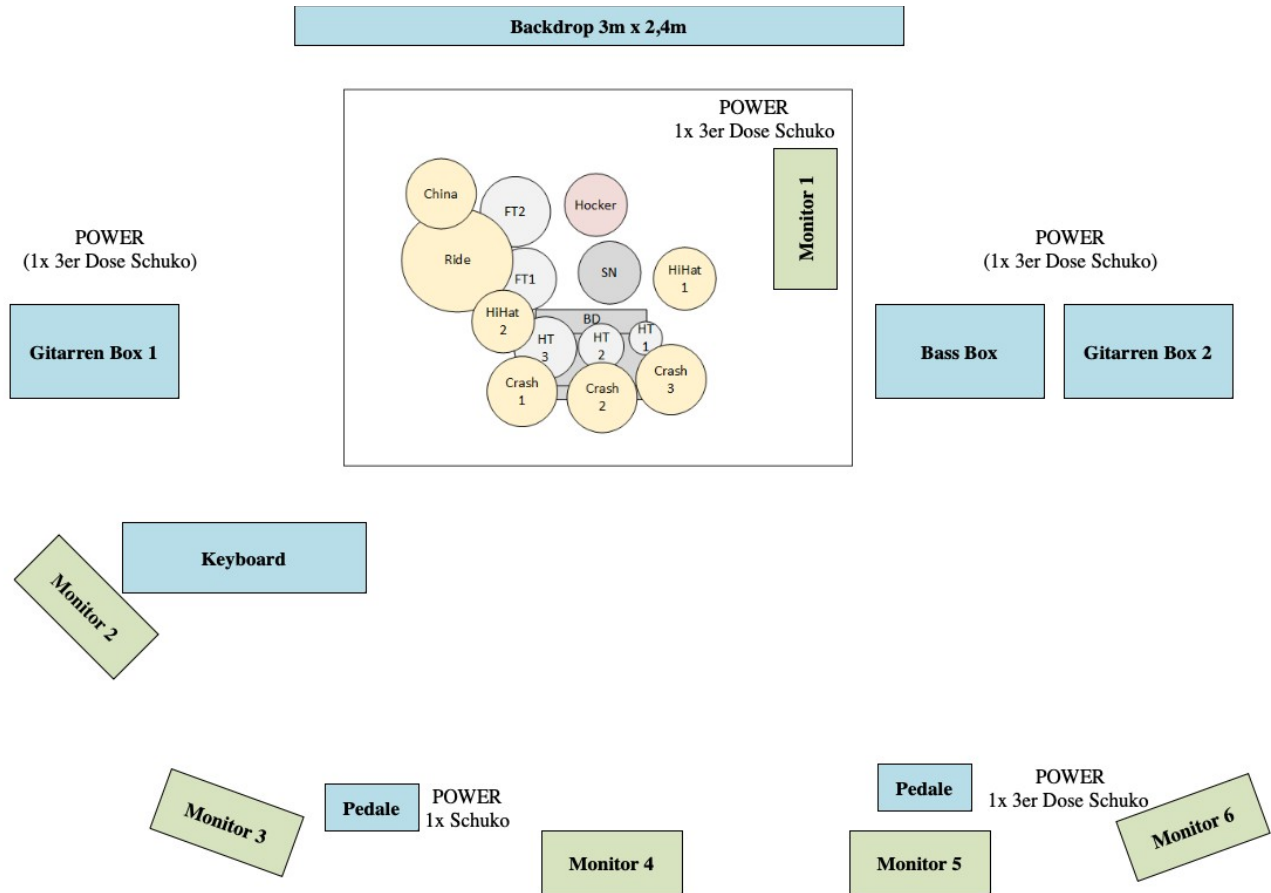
Backdrop 3m x 2,4m

POWER
1x 3er Dose Schuko

China

FT2

Hocker

Monitor 1

Ride

FT1

SN

HiHat 1

HiHat 2

BD

HT 3

HT 2

HT 1

Crash 1

Crash 2

Crash 3

POWER
(1x 3er Dose Schuko)

Gitarren Box 1

POWER
(1x 3er Dose Schuko)

Bass Box

Gitarren Box 2

Keyboard

Monitor 2

Monitor 3

Pedale

POWER
1x Schuko

Monitor 4

Pedale

POWER
1x 3er Dose Schuko

Monitor 5

Monitor 6